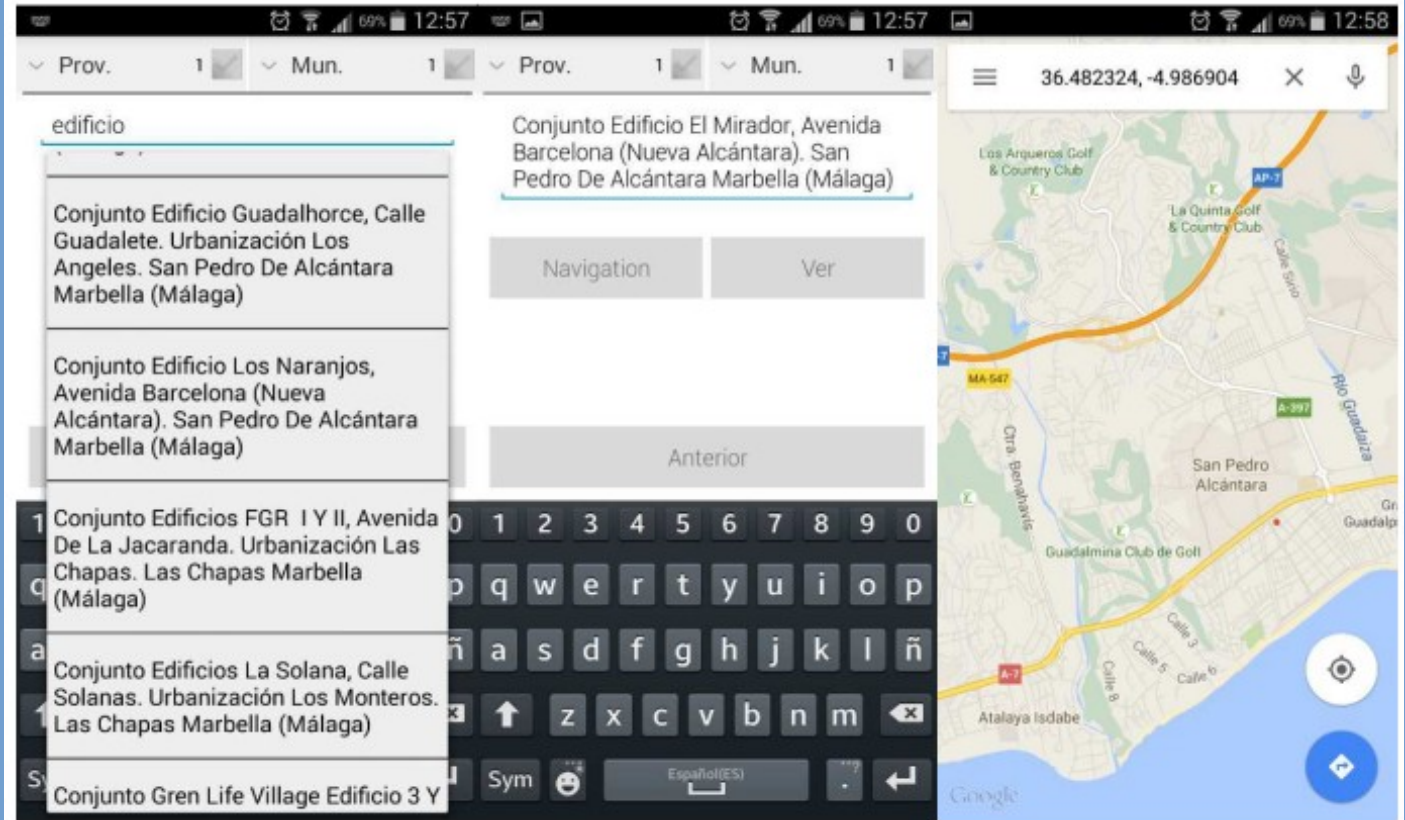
69% 12:57

Prov. 1 Mun. 1

edificio

Conjunto Edificio Guadalhorce, Calle Guadalete. Urbanización Los Angeles. San Pedro De Alcántara Marbella (Málaga)

Conjunto Edificio Los Naranjos, Avenida Barcelona (Nueva Alcántara). San Pedro De Alcántara Marbella (Málaga)

Conjunto Edificios FGR I Y II, Avenida De La Jacaranda. Urbanización Las Chapas. Las Chapas Marbella (Málaga)

Conjunto Edificios La Solana, Calle Solanas. Urbanización Los Monteros. Las Chapas Marbella (Málaga)

Conjunto Gren Life Village Edificio 3 Y

69% 12:57

Prov. 1 Mun. 1

Conjunto Edificio El Mirador, Avenida Barcelona (Nueva Alcántara). San Pedro De Alcántara Marbella (Málaga)

Navigation

Ver

Anterior

1 2 3 4 5 6 7 8 9 0
q w e r t y u i o p
a s d f g h j k l ñ
z x c v b n m
Sym Español(ES)

69% 12:58

36.482324, -4.986904

Los Arqueros Golf & Country Club

AP-7

La Quinta Golf & Country Club

Calle Sirio

MA-547

A-397

Río Guadaiza

Ctra. Benahavís

San Pedro Alcántara

Guadalpi

Guadalmina Club de Golf

Calle 3

Calle 5

Calle 6

Calle 8

A-7

Atalaya Isdabe

Google